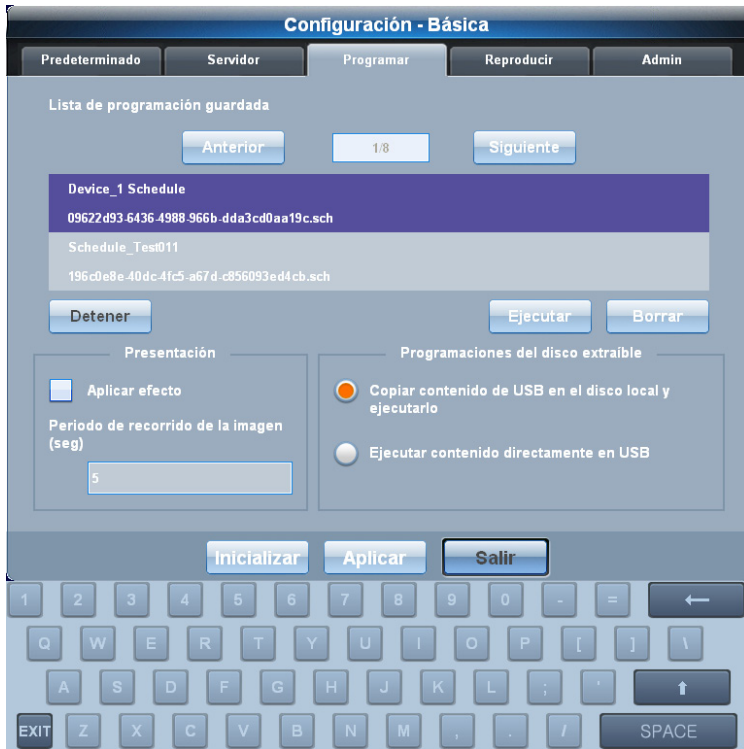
Configuración - Básica

Predeterminado | Servidor | Programar | Reproducir | Admin

Lista de programación guardada

Anterior 1/8 Siguiente

Device_1 Schedule
09622d93-6436-4988-966b-dda3cd0aa19c.sch
Schedule_Test011
196c0e8e-40dc-4fc5-a67d-c856093ed4cb.sch

Detener Ejecutar Borrar

Presentación
Aplicar efecto
Periodo de recorrido de la imagen (seg)
5

Programaciones del disco extraíble
Copiar contenido de USB en el disco local y ejecutarlo
Ejecutar contenido directamente en USB

Inicializar Aplicar Salir

1 2 3 4 5 6 7 8 9 0 - = ←
Q W E R T Y U I O P [ ] \
A S D F G H J K L ; ' ⬆
EXIT Z X C V B N M , . / SPACE